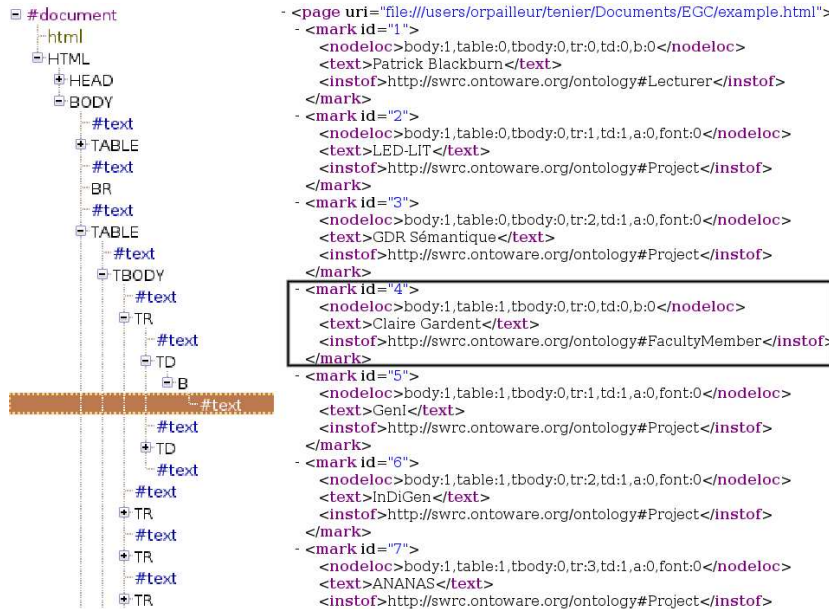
#document
html
HTML
HEAD
BODY
#text
TABLE
#text
BR
#text
TABLE
#text
TBODY
#text
TR
#text
TD
B
#text
#text
TD
#text
#text
TR
#text
TR
#text
TR

- <page uri="file:///users/orpailleur/tenier/Documents/EGC/example.html">
- <mark id="1">
<nodeloc>body:1,table:0,tbody:0,tr:0,td:0,b:0</nodeloc>
<text>Patrick Blackburn</text>
<instof>http://swrc.ontoware.org/ontology#Lecturer</instof>
</mark>
- <mark id="2">
<nodeloc>body:1,table:0,tbody:0,tr:1,td:1,a:0,font:0</nodeloc>
<text>LED-LIT</text>
<instof>http://swrc.ontoware.org/ontology#Project</instof>
</mark>
- <mark id="3">
<nodeloc>body:1,table:0,tbody:0,tr:2,td:1,a:0,font:0</nodeloc>
<text>GDR Sémantique</text>
<instof>http://swrc.ontoware.org/ontology#Project</instof>
</mark>
- <mark id="4">
<nodeloc>body:1,table:1,tbody:0,tr:0,td:0,b:0</nodeloc>
<text>Claire Gardent</text>
<instof>http://swrc.ontoware.org/ontology#FacultyMember</instof>
</mark>
- <mark id="5">
<nodeloc>body:1,table:1,tbody:0,tr:1,td:1,a:0,font:0</nodeloc>
<text>GenI</text>
<instof>http://swrc.ontoware.org/ontology#Project</instof>
</mark>
- <mark id="6">
<nodeloc>body:1,table:1,tbody:0,tr:2,td:1,a:0,font:0</nodeloc>
<text>InDiGen</text>
<instof>http://swrc.ontoware.org/ontology#Project</instof>
</mark>
- <mark id="7">
<nodeloc>body:1,table:1,tbody:0,tr:3,td:1,a:0,font:0</nodeloc>
<text>ANANAS</text>
<instof>http://swrc.ontoware.org/ontology#Project</instof>